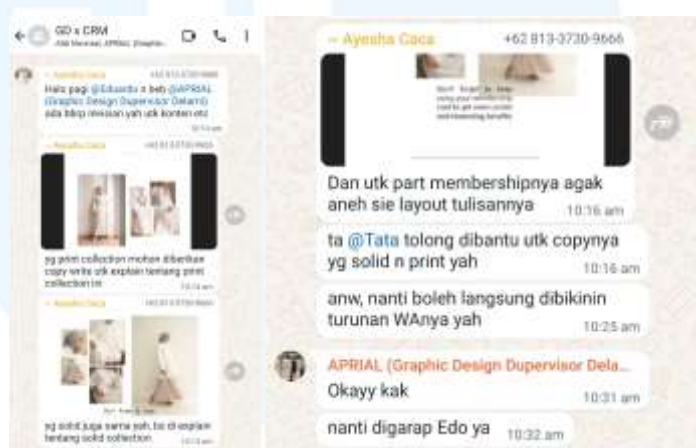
GD x CRM

~ Ayesha Caca

Halo pagi @Eduardo n beb @APRIAL (Graphic Design Dupervisor Delami) ada bbrp revisian yah utk konten etc

~ Ayesha Caca

yg print collection mohon dibantuan copy write utk explain tentang print collection ini

~ Ayesha Caca

yg solid juga sama yah, bs di explain tentang solid collection

~ Ayesha Caca +62 813-3730-9666

Dan utk part membershipnya agak aneh sie layout tulisannya 10:16 am

ta @Tata tolong dibantu utk copynya yg solid n print yah 10:16 am

anw, nanti boleh langsung dibikinin turunan WAnya yah 10:25 am

APRIAL (Graphic Design Dupervisor Dela...

Okayy kak 10:31 am

nanti digarap Edo ya 10:32 am